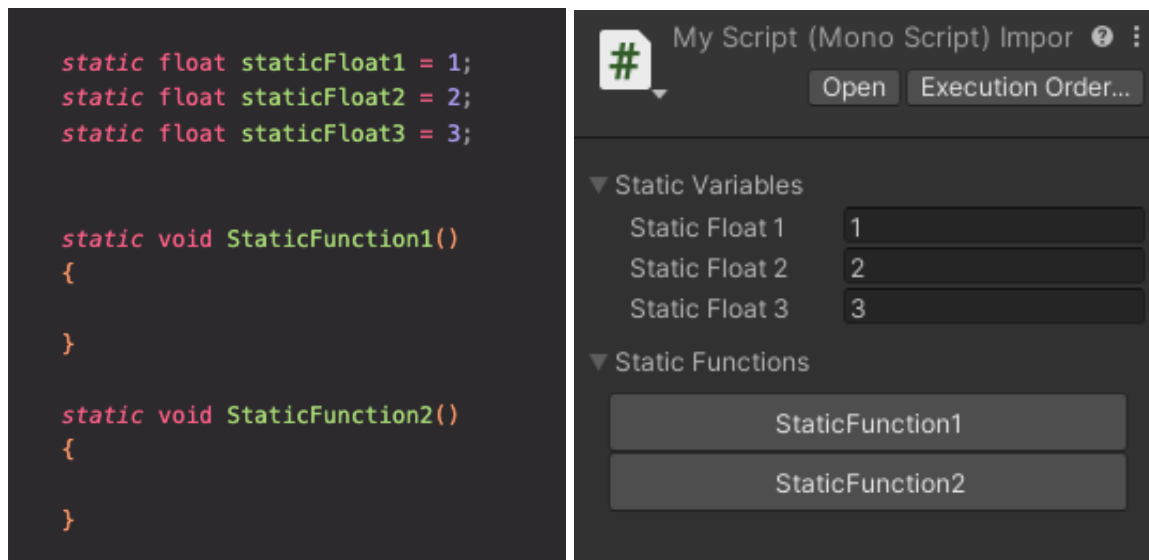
static float staticFloat1 = 1;
static float staticFloat2 = 2;
static float staticFloat3 = 3;

static void StaticFunction1()
{

}

static void StaticFunction2()
{

}

#

My Script (Mono Script) Impor

Open

Execution Order...

Static Variables

Static Float 1 | 1
Static Float 2 | 2
Static Float 3 | 3

Static Functions

StaticFunction1

StaticFunction2